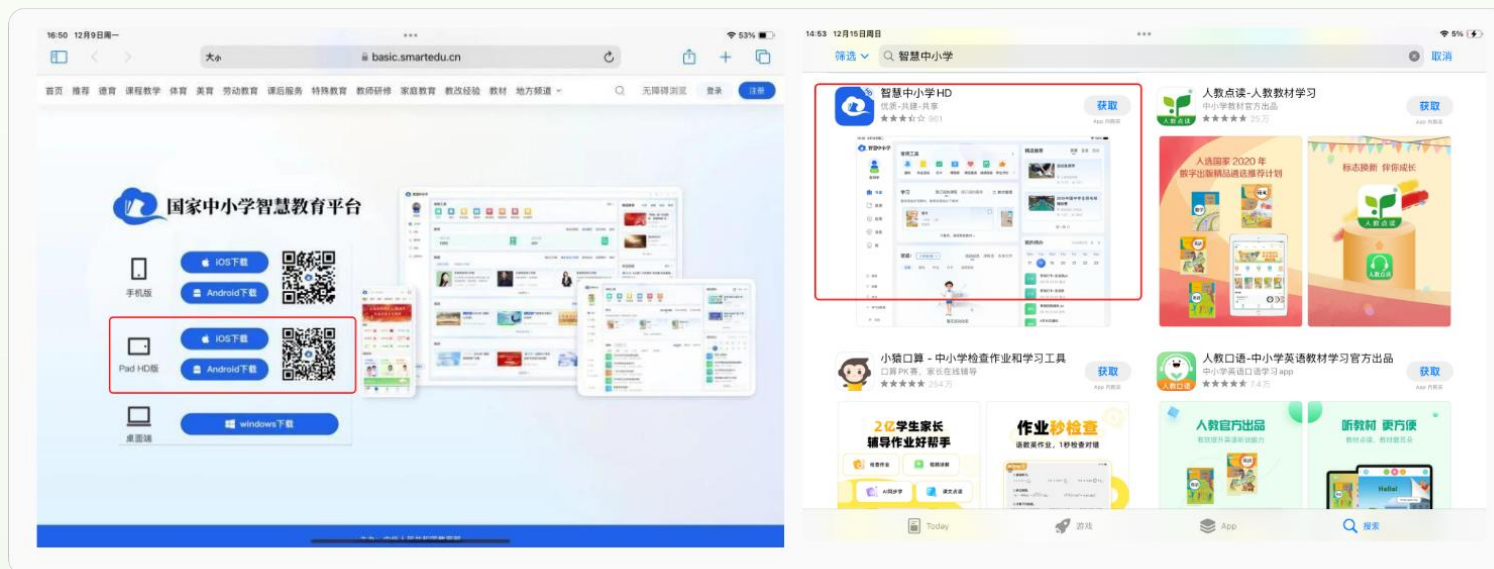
16:50 12月9日周一

53%

大小

basic.smartedu.cn

首页 推荐 德育 课程教学 体育 美育 劳动教育 课后服务 特殊教育 教师研修 家庭教育 教改经验 教材 地方频道

无障碍浏览 登录 注册

国家中小学智慧教育平台

手机版

iOS下载

Android下载

Pad HD版

iOS下载

Android下载

桌面端

windows下载

14:53 12月15日周日

5%

筛选

智慧中小学

取消

智慧中小学HD

优质·共建·共享

★★★★☆ 961

获取

App 内购买

人教点读-人教教材学习

中小学教材官方出品

★★★★★ 35万

获取

App 内购买

人选国家2020年数字出版精品遴选推荐计划

标志焕新 伴你成长

人教点读

小猿口算 - 中小学检查作业和学习工具

口算PK赛，家长在线辅导

★★★★★ 254万

获取

App 内购买

人教口语-中小学英语教材学习官方出品

中小学英语口语学习 app

★★★★★ 7.4万

获取

App 内购买

2亿学生家长 辅导作业好帮手

作业秒检查

人教官方出品

听教材 更方便

Today

游戏

App

搜索